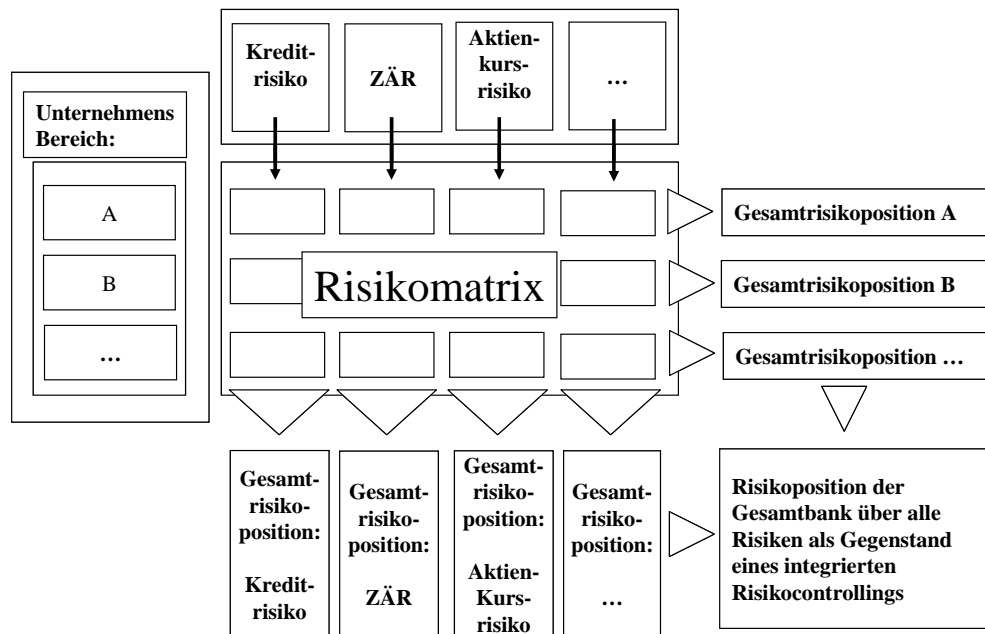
Kreditrisiko

ZÄR

Aktienkursrisiko

…

Unternehmens Bereich:

A

B

…

Risikomatrix

Gesamtrisikoposition A

Gesamtrisikoposition B

Gesamtrisikoposition …

Gesamtrisikoposition: Kreditrisiko

Gesamtrisikoposition: ZÄR

Gesamtrisikoposition: Aktien-Kursrisiko

Gesamtrisikoposition: …

Risikoposition der Gesamtbank über alle Risiken als Gegenstand eines integrierten Risikocontrollings